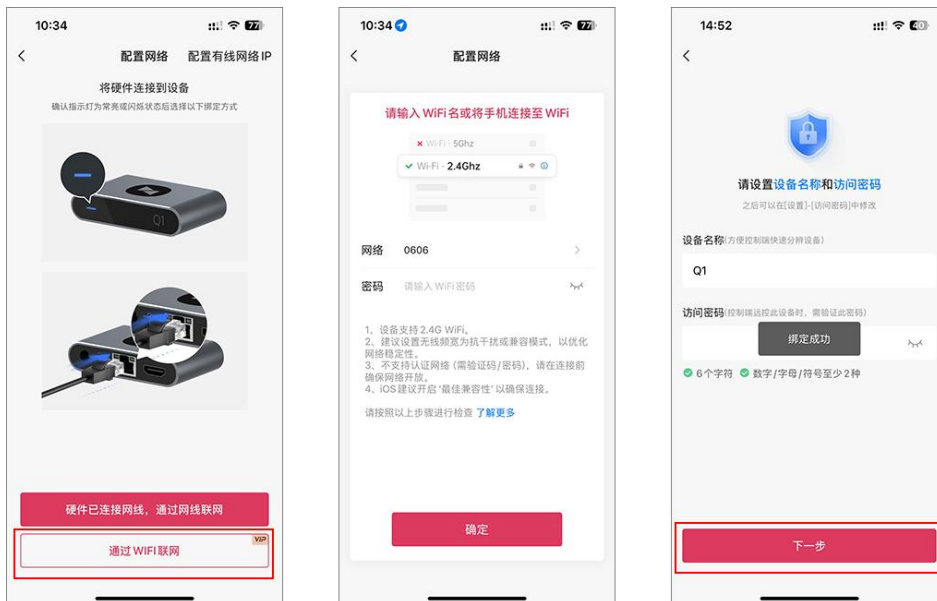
10:34

77

<

配置网络

配置有线网络 IP

将硬件连接到设备

确认指示灯为常亮或闪烁状态后选择以下绑定方式

Q1

硬件已连接网线，通过网线联网

通过 WIFI 联网

VIP

10:34

77

<

配置网络

请输入 WiFi 名或将手机连接至 WiFi

Wi-Fi · 5Ghz

Wi-Fi · 2.4Ghz

网络 0606

密码 请输入 WiFi 密码

1、设备支持 2.4G WiFi。
2、建议设置无线频宽为抗干扰或兼容模式，以优化网络稳定性。
3、不支持认证网络（需验证码/密码），请在连接前确保网络开放。
4、iOS 建议开启'最佳兼容性'以确保连接。

请按照以上步骤进行检查 了解更多

确定

14:52

40

<

请设置设备名称和访问密码

之后可以在[设置]-[访问密码]中修改

设备名称(方便控制端快速分辨设备)

Q1

访问密码(控制端远控此设备时，需验证此密码)

绑定成功

6个字符 数字/字母/符号至少2种

下一步